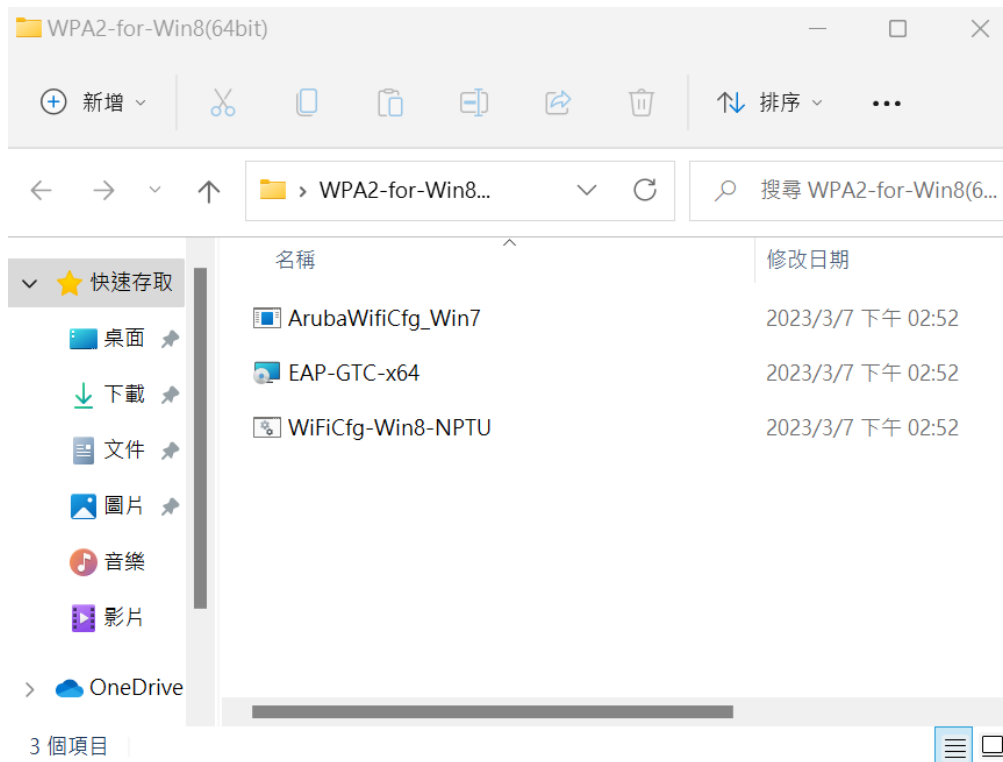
WPA2-for-Win8(64bit)

新增

排序

WPA2-for-Win8...

搜尋 WPA2-for-Win8(6...

快速存取

桌面

下載

文件

圖片

音樂

影片

OneDrive

| 名稱 | 修改日期 |
|---|---|
| ArubaWifiCfg_Win7 | 2023/3/7 下午 02:52 |
| EAP-GTC-x64 | 2023/3/7 下午 02:52 |
| WiFiCfg-Win8-NPTU | 2023/3/7 下午 02:52 |

3 個項目